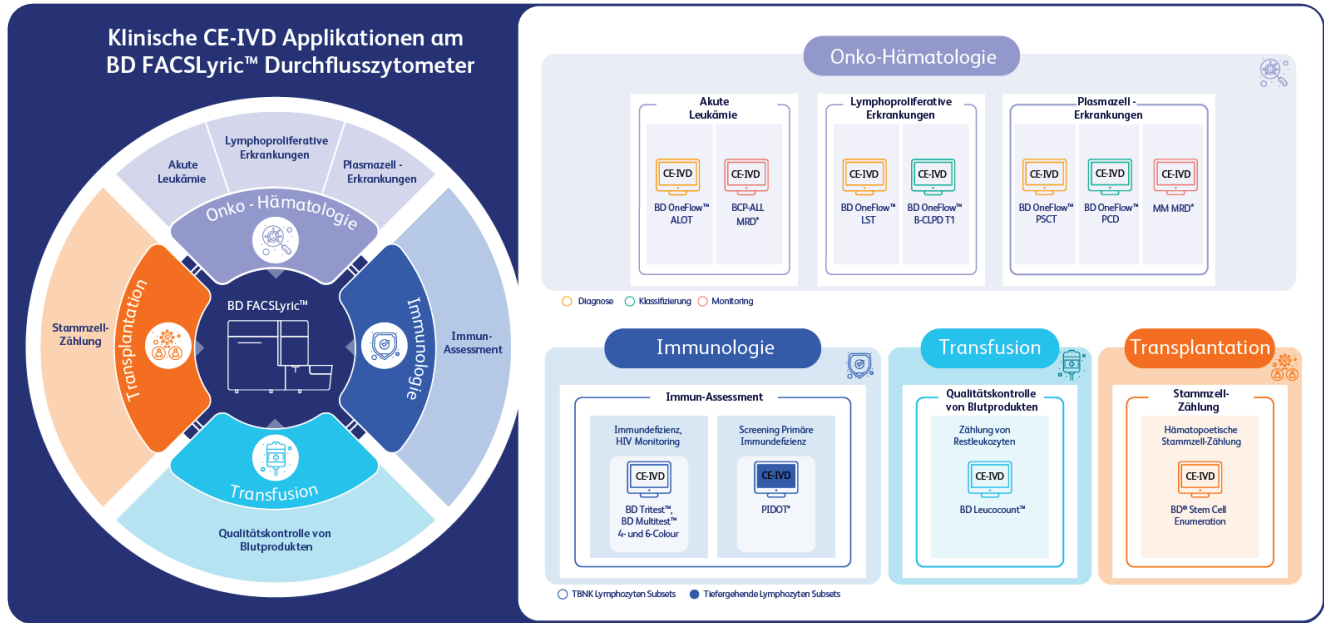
Klinische CE-IVD Applikationen am BD FACSLyric™ Durchflusszytometer

Akute Leukämie

Lymphoproliferative Erkrankungen

Plasmazell - Erkrankungen

Onko - Hämatologie

Stammzell-Zählung

Transplantation

BD FACSLyric™

Immunologie

Immun-Assessment

Transfusion

Qualitätskontrolle von Blutprodukten

Onko-Hämatologie

Akute Leukämie

CE-IVD
BD OneFlow™ ALOT

CE-IVD
BCP-ALL MRD*

Lymphoproliferative Erkrankungen

CE-IVD
BD OneFlow™ LST

CE-IVD
BD OneFlow™ B-CLPD T1

Plasmazell - Erkrankungen

CE-IVD
BD OneFlow™ PSCT

CE-IVD
BD OneFlow™ PCD

CE-IVD
MM MRD*

Diagnose Klassifizierung Monitoring

Immunologie

Immun-Assessment

Immundefizienz, HIV Monitoring

CE-IVD
BD Tritest™, BD Multitest™ 4- und 6-Colour

Screening Primäre Immundefizienz

CE-IVD
PIDOT*

TBNK Lymphozyten Subsets Tiefergehende Lymphozyten Subsets

Transfusion

Qualitätskontrolle von Blutprodukten

Zählung von Restleukozyten

CE-IVD
BD Leucocount™

Transplantation

Stammzell-Zählung

Hämatopoetische Stammzell-Zählung

CE-IVD
BD® Stem Cell Enumeration